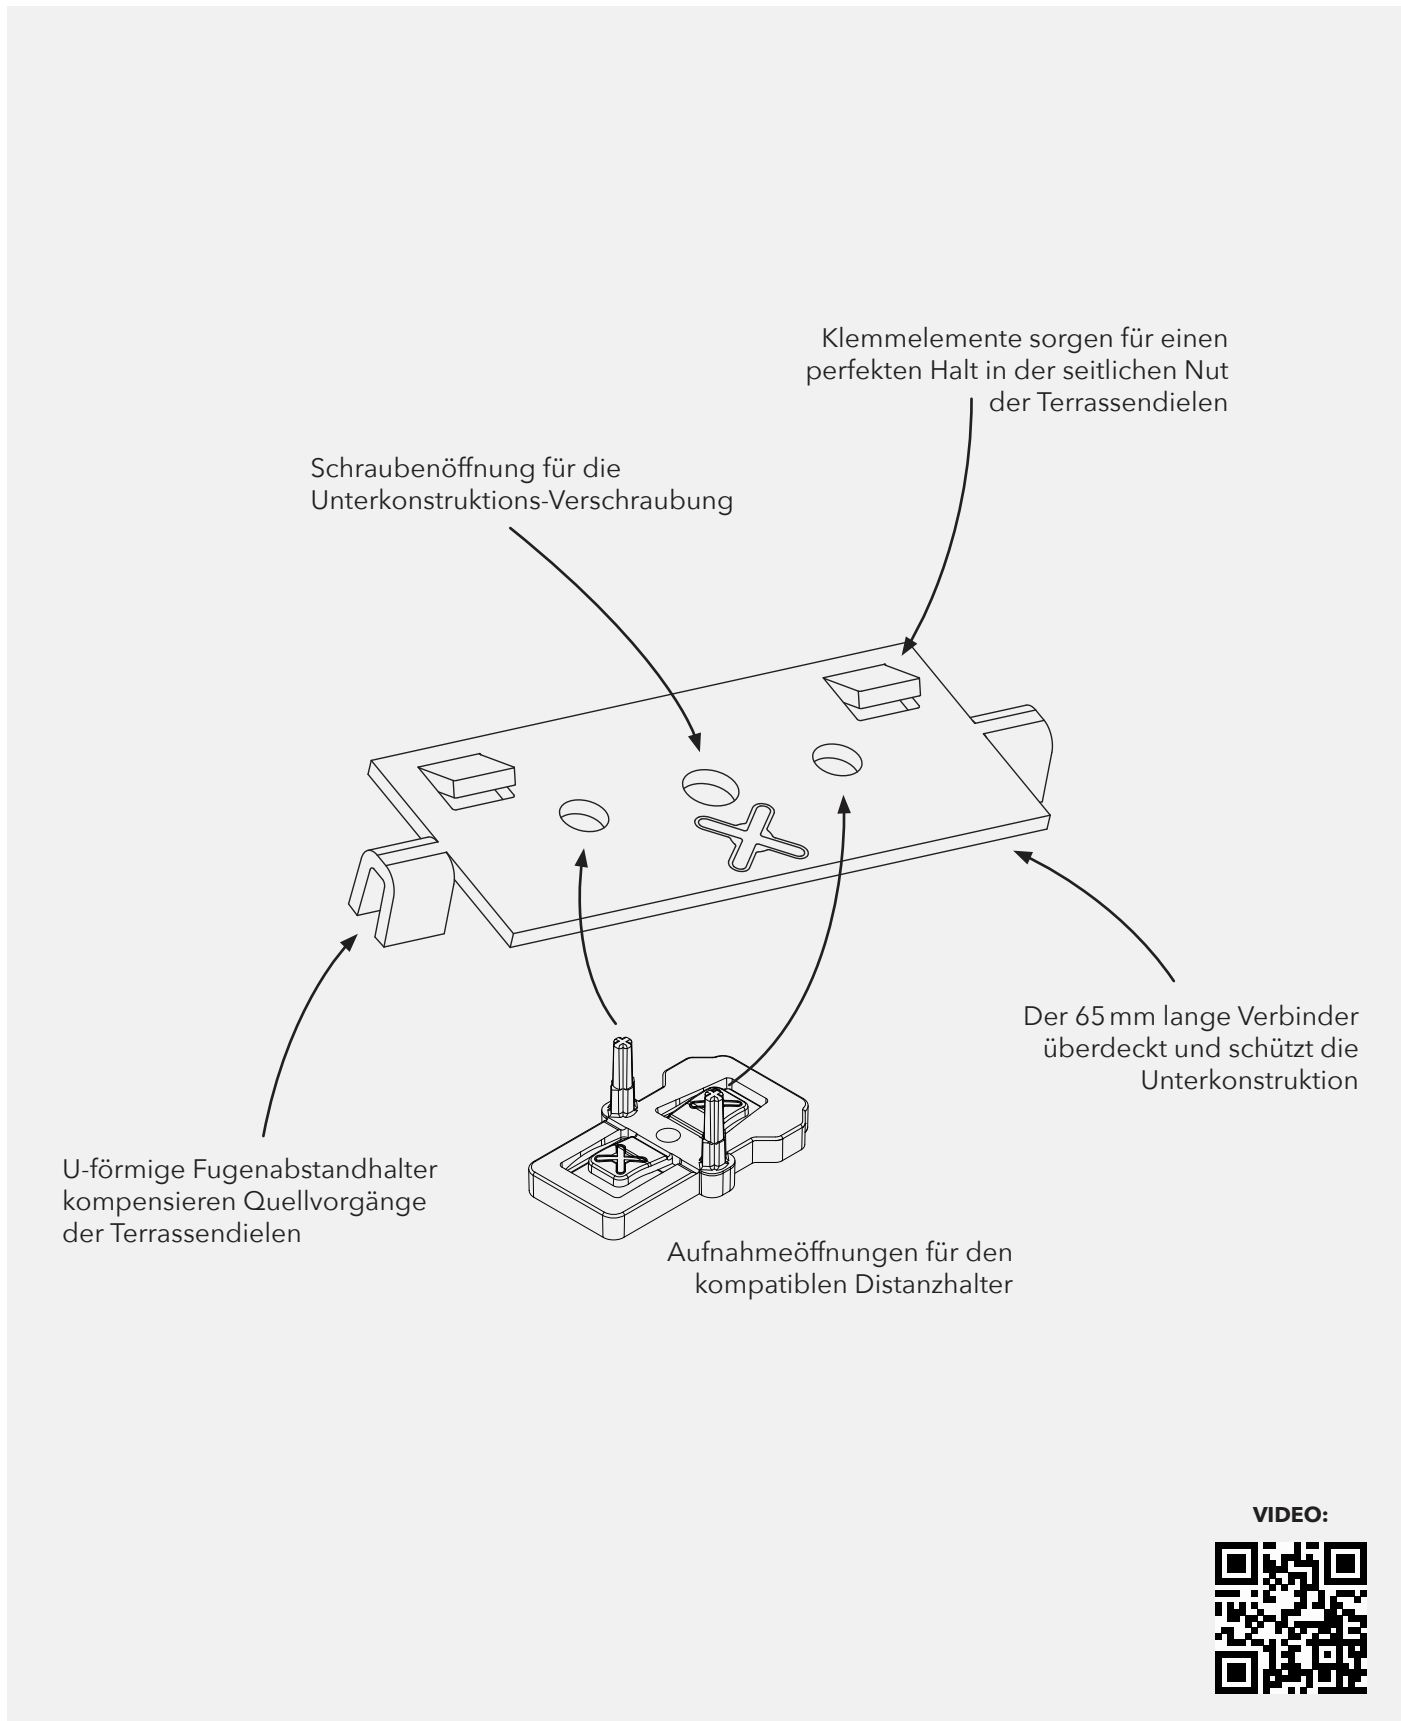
Klemmelemente sorgen für einen perfekten Halt in der seitlichen Nut der Terrassendielen

Schraubenöffnung für die Unterkonstruktions-Verschraubung

Der 65 mm lange Verbinder überdeckt und schützt die Unterkonstruktion

U-förmige Fugenabstandhalter kompensieren Quellvorgänge der Terrassendielen

Aufnahmeöffnungen für den kompatiblen Distanzhalter

VIDEO: